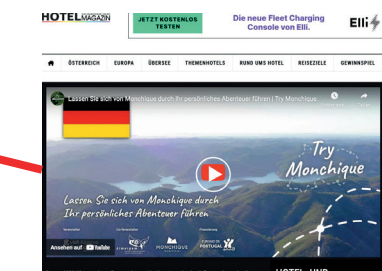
HOTEL MAGAZIN

JETZT KOSTENLOS TESTEN

Die neue Fleet Charging Console von Elli.

Elli

ÖSTERREICH EUROPA ÜBERSEE THEMENHOTELS RUND UMS HOTEL REISEZIELE GEWINNSPIEL

Lassen Sie sich von Monchique durch Ihr persönliches Abenteuer führen | Try Monchique

Try Monchique

Lassen Sie sich von Monchique durch Ihr persönliches Abenteuer führen

Ansehen auf YouTube

MONCHIQUE

PORTUGAL

HOTEL UND